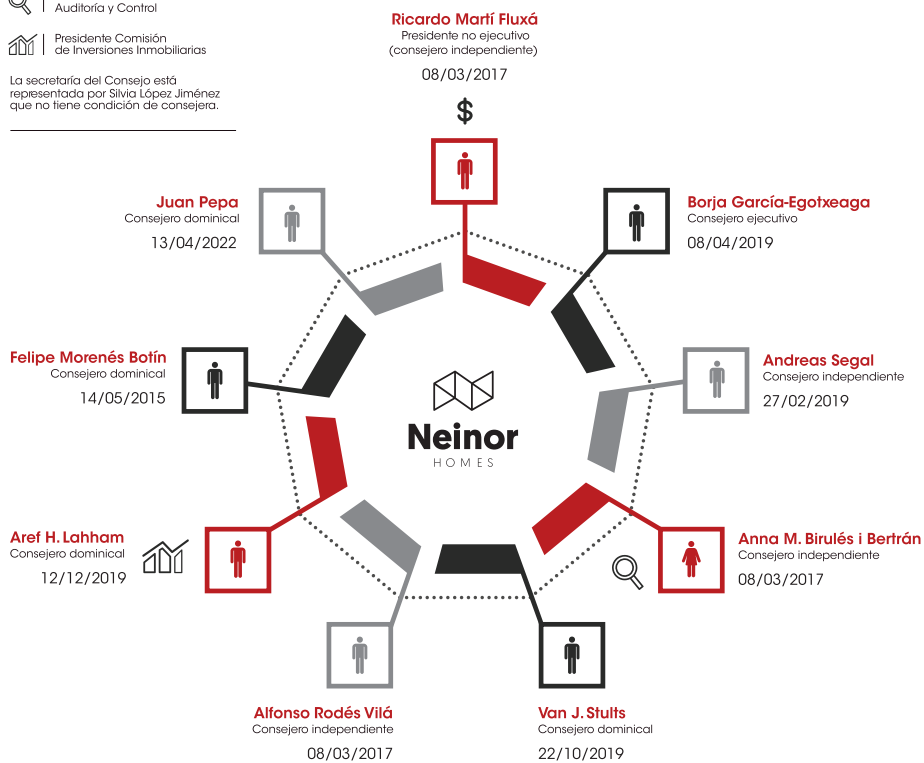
Auditoría y Control

Presidente Comisión de Inversiones Inmobiliarias

La secretaría del Consejo está representada por Silvia López Jiménez que no tiene condición de consejera.

Ricardo Martí Fluxá
Presidente no ejecutivo
(consejero independiente)
08/03/2017

$

Juan Pepa
Consejero dominical
13/04/2022

Borja García-Egotxeaga
Consejero ejecutivo
08/04/2019

Felipe Morenés Botín
Consejero dominical
14/05/2015

Andreas Segal
Consejero independiente
27/02/2019

Neinor
HOMES

Aref H. Lahham
Consejero dominical
12/12/2019

Anna M. Birulés i Bertrán
Consejero independiente
08/03/2017

Alfonso Rodés Vilá
Consejero independiente
08/03/2017

Van J. Stults
Consejero dominical
22/10/2019